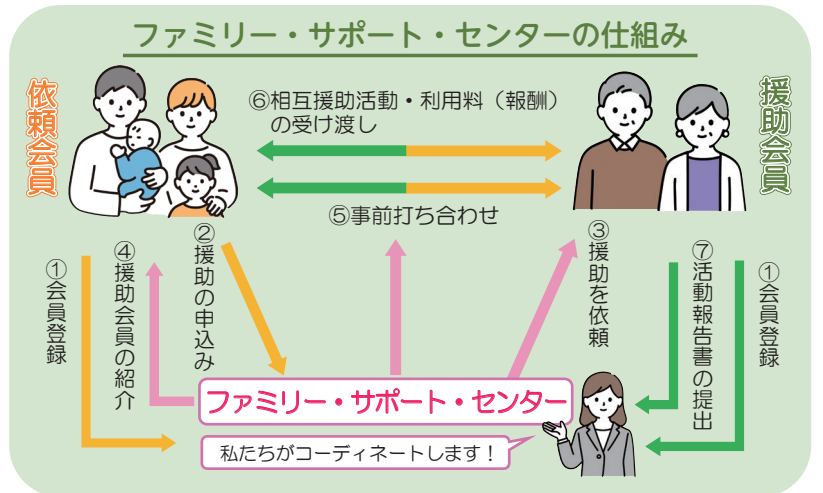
ファミリー・サポート・センターの仕組み

依頼会員

援助会員

⑥相互援助活動・利用料（報酬）の受け渡し

⑤事前打ち合わせ

①会員登録

④援助会員の紹介

②援助の申込み

③援助を依頼

⑦活動報告書の提出

①会員登録

ファミリー・サポート・センター

私たちがコーディネートします！